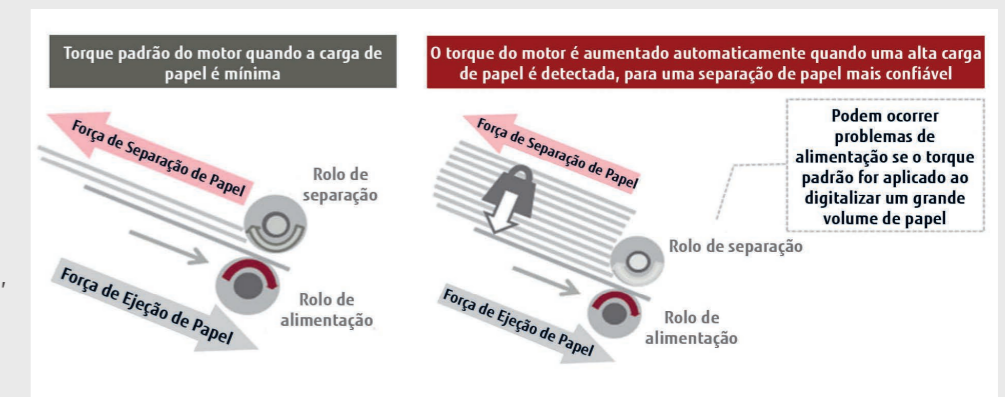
Torque padrão do motor quando a carga de papel é mínima

Força de Separação de Papel

Rolo de separação

Força de Ejeção de Papel

Rolo de alimentação

O torque do motor é aumentado automaticamente quando uma alta carga de papel é detectada, para uma separação de papel mais confiável

Podem ocorrer problemas de alimentação se o torque padrão for aplicado ao digitalizar um grande volume de papel

Força de Separação de Papel

Rolo de separação

Força de Ejeção de Papel

Rolo de alimentação